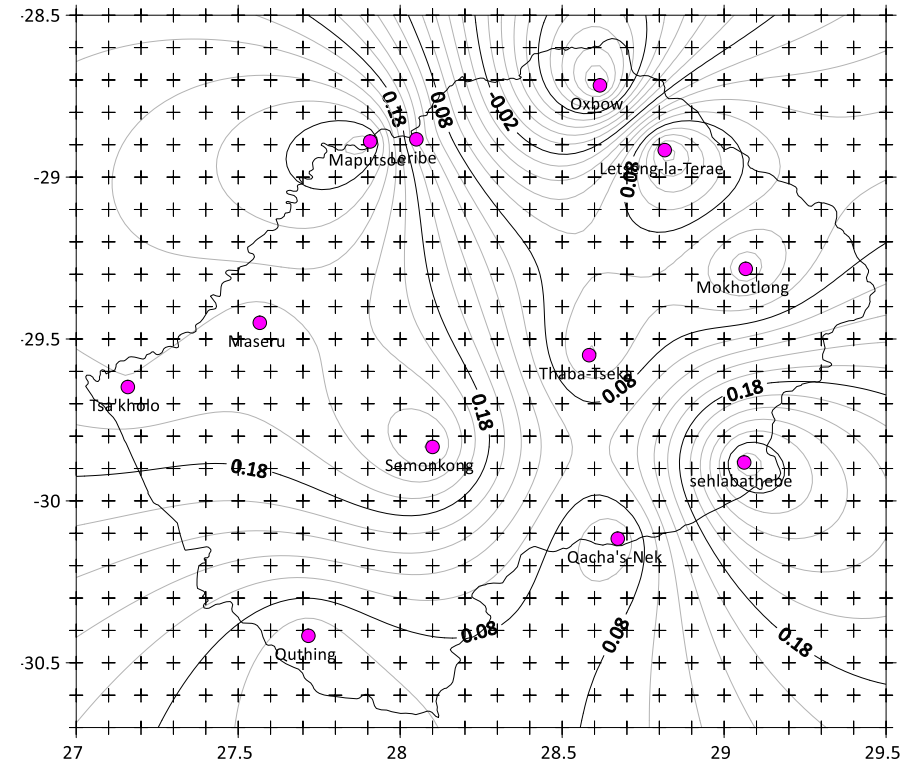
-28.5
-29
-29.5
-30
-30.5
27
27.5
28
28.5
29
29.5
0.18
0.08
-0.02
Oxbow
Maputsoe
Leribe
Letseng-la-Terae
0.08
Mokhotlong
Maseru
Thaba-Tseka
0.08
Tsa'kholo
0.18
0.18
Semonkong
0.18
sehlabathebe
Qacha's-Nek
0.08
0.08
Quthing
0.18